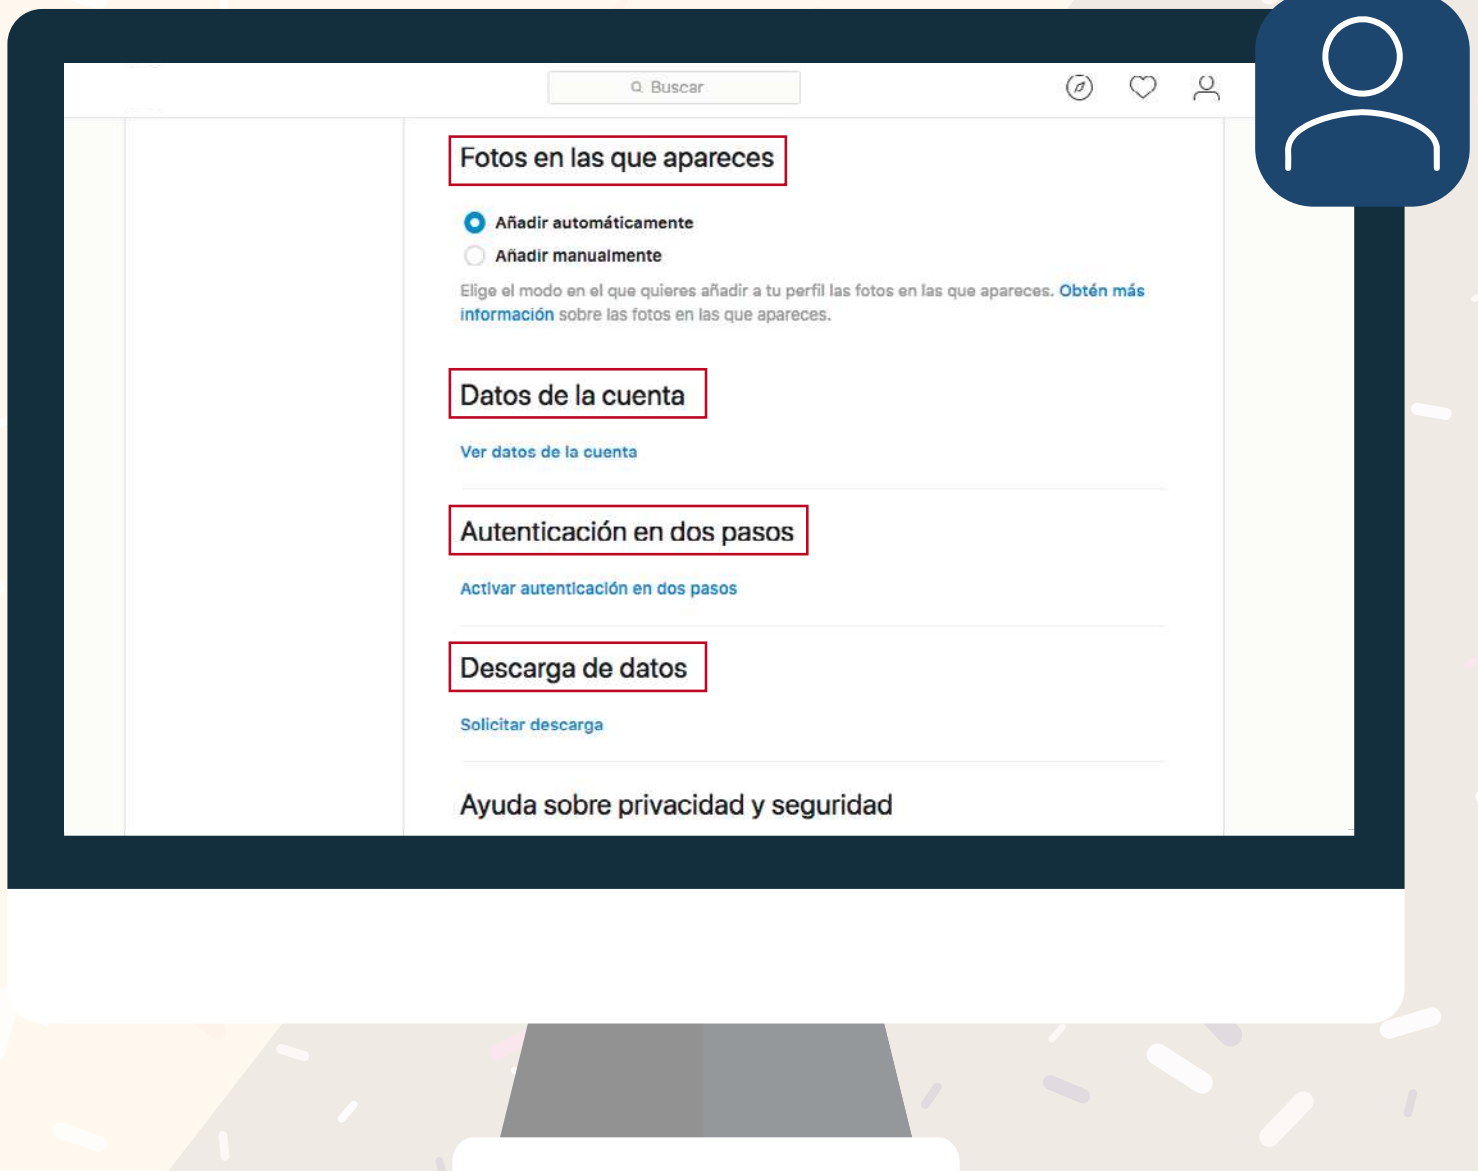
Buscar

Fotos en las que apareces

Añadir automáticamente
Añadir manualmente

Elige el modo en el que quieres añadir a tu perfil las fotos en las que apareces. Obtén más información sobre las fotos en las que apareces.

Datos de la cuenta

Ver datos de la cuenta

Autenticación en dos pasos

Activar autenticación en dos pasos

Descarga de datos

Solicitar descarga

Ayuda sobre privacidad y seguridad